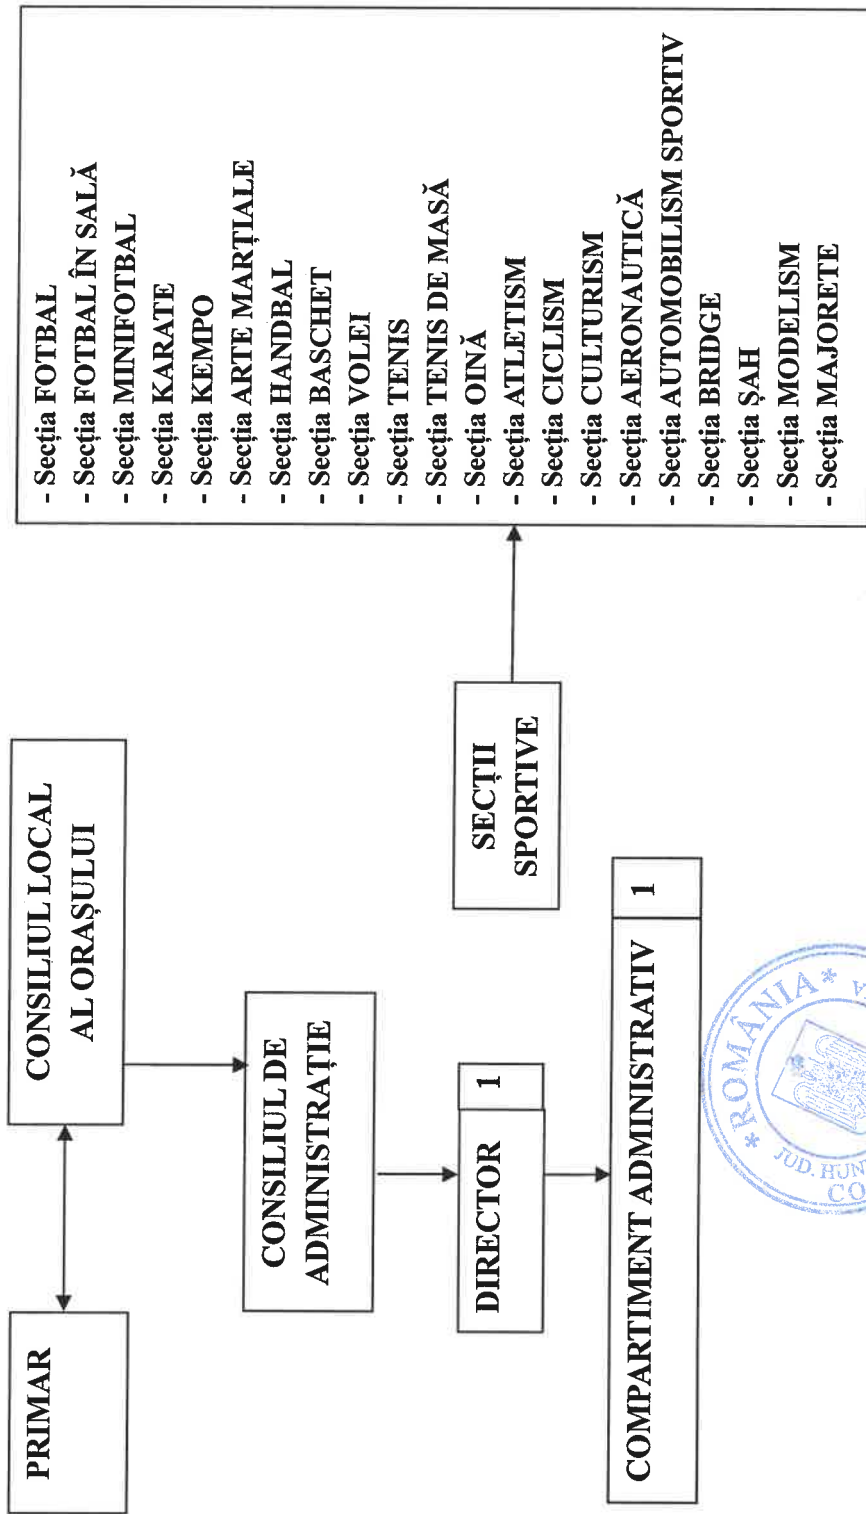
PRIMAR

CONSILIUL LOCAL AL ORAȘULUI

CONSILIUL DE ADMINISTRAȚIE

DIRECTOR 1

COMPARTIMENT ADMINISTRATIV 1

SECȚII SPORTIVE

- Secția FOTBAL
- Secția FOTBAL ÎN SALĂ
- Secția MINIFOTBAL
- Secția KARATE
- Secția KEMPO
- Secția ARTE MARȚIALE
- Secția HANDBAL
- Secția BASCHET
- Secția VOLEI
- Secția TENIS
- Secția TENIS DE MASĂ
- Secția OINĂ
- Secția ATLETISM
- Secția CICLISM
- Secția CULTURISM
- Secția AERONAUTICĂ
- Secția AUTOMOBILISM SPORTIV
- Secția BRIDGE
- Secția ȘAH
- Secția MODELISM
- Secția MAJORETE

* ROMÂNIA * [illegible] JUD. HUN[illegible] CO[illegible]